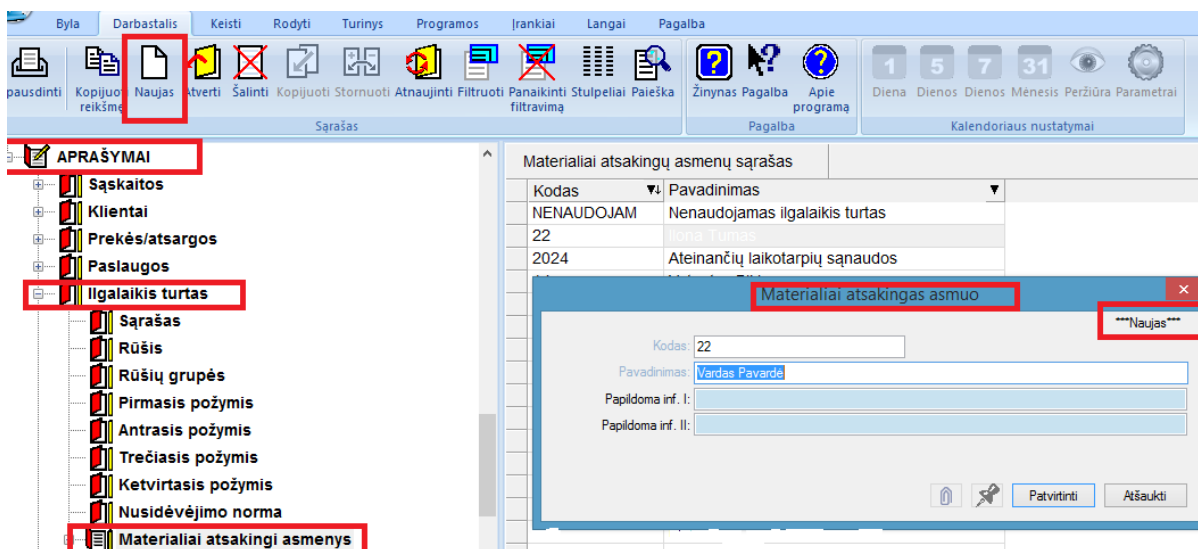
Byla Darbastalis Keisti Rodyti Turinys Programos Įrankiai Langai Pagalba

Spausdinti Kopijuoti reikšmę Naujas Atverti Šalinti Kopijuoti Stornuoti Atnaujinti Filtruoti Panaikinti filtravimą Stulpeliai Paieška Žinynas Pagalba Apie programą Diena Dienos Dienos Mėnesis Peržiūra Parametrai

Sąrašas Pagalba Kalendoriaus nustatymai

1 5 7 31

APRAŠYMAI
Sąskaitos
Klientai
Prekės/atsargos
Paslaugos
Ilgalaikis turtas
Sąrašas
Rūšis
Rūšių grupės
Pirmasis požymis
Antrasis požymis
Trečiasis požymis
Ketvirtasis požymis
Nusidėvėjimo norma
Materialiai atsakingi asmenys

Materialiai atsakingų asmenų sąrašas

| Kodas | Pavadinimas |
|---|---|
| NENAUDOJAM | Nenaudojamas ilgalaikis turtas |
| 22 | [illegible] |
| 2024 | Ateinančių laikotarpių sąnaudos |

Materialiai atsakingas asmuo
***Naujas***
Kodas: 22
Pavadinimas: Vardas Pavardė
Papildoma inf. I:
Papildoma inf. II:
Patvirtinti Atšaukti